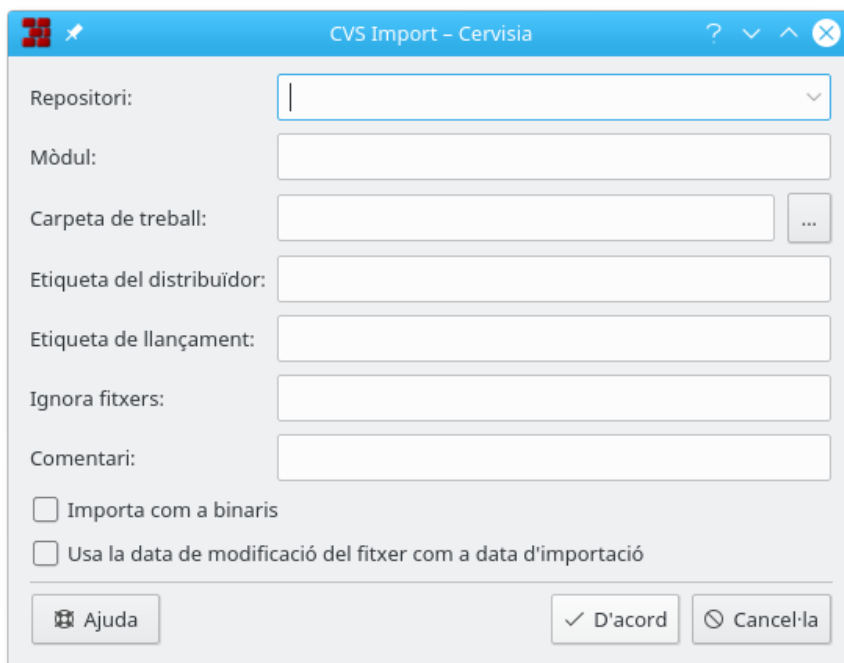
CVS Import – Cervisia

Repositori:

Mòdul:

Carpeta de treball:

...

Etiqueta del distribuïdor:

Etiqueta de llançament:

Ignora fitxers:

Comentari:

Importa com a binaris

Usa la data de modificació del fitxer com a data d'importació

Ajuda

D'acord

Cancel·la